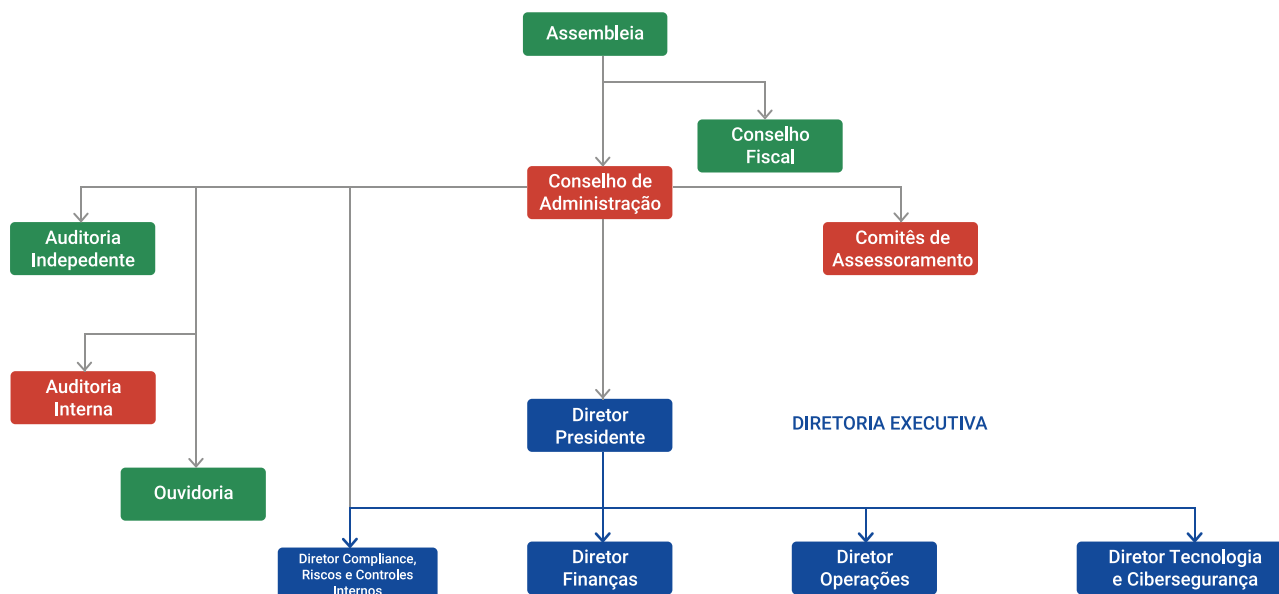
Assembleia

Conselho Fiscal

Conselho de Administração

Auditoria Indepedente

Comitês de Assessoramento

Auditoria Interna

Diretor Presidente

DIRETORIA EXECUTIVA

Ouvidoria

Diretor Compliance, Riscos e Controles Internos

Diretor Finanças

Diretor Operações

Diretor Tecnologia e Cibersegurança